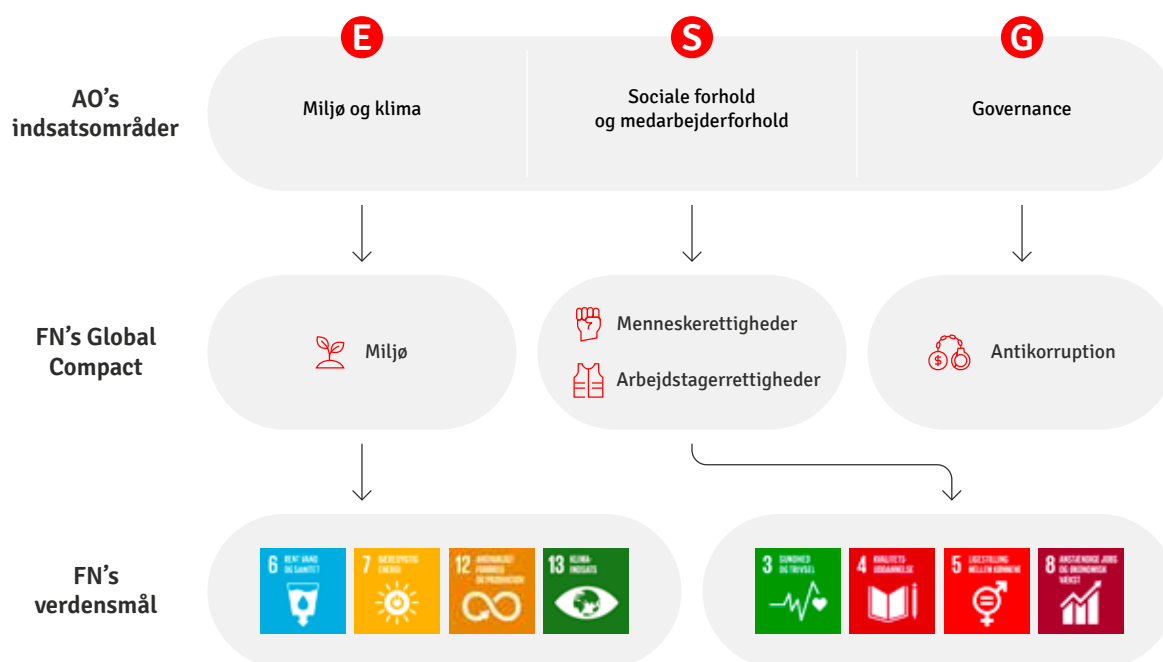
AO's indsatsområder

E
Miljø og klima

S
Sociale forhold og medarbejderforhold

G
Governance

FN's Global Compact

Miljø

Menneskerettigheder

Arbejdstagerrettigheder

Antikorruption

FN's verdensmål

6 RENT VAND OG SANITET

7 BÆREDYGTIG ENERGI

12 ANSVARLIGT FORBRUG OG PRODUKTION

13 KLIMAINDSATS

3 SUNDHED OG TRIVSEL

4 KVALITETSUDDANNELSE

5 LIGESTILLING MELLEM KØNNENE

8 ANSTÆNDIGE JOBS OG ØKONOMISK VÆKST